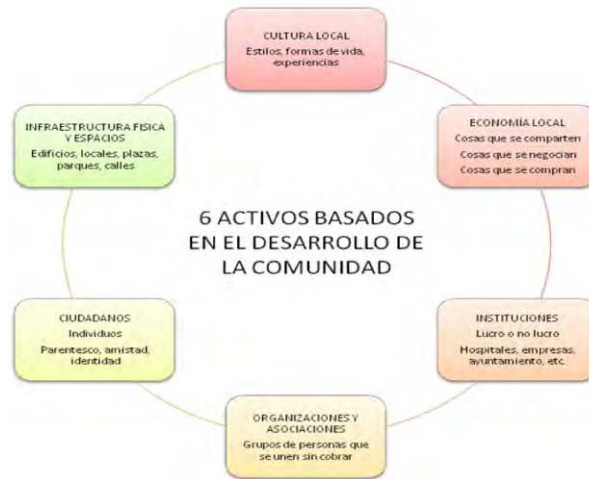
CULTURA LOCAL
Estilos, formas de vida, experiencias

ECONOMÍA LOCAL
Cosas que se comparten
Cosas que se negocian
Cosas que se compran

INSTITUCIONES
Lucro o no lucro
Hospitales, empresas, ayuntamiento, etc.

ORGANIZACIONES Y ASOCIACIONES
Grupos de personas que se unen sin cobrar

CIUDADANOS
Individuos
Parentesco, amistad, identidad

INFRAESTRUCTURA FISICA Y ESPACIOS
Edificios, locales, plazas, parques, calles

6 ACTIVOS BASADOS EN EL DESARROLLO DE LA COMUNIDAD